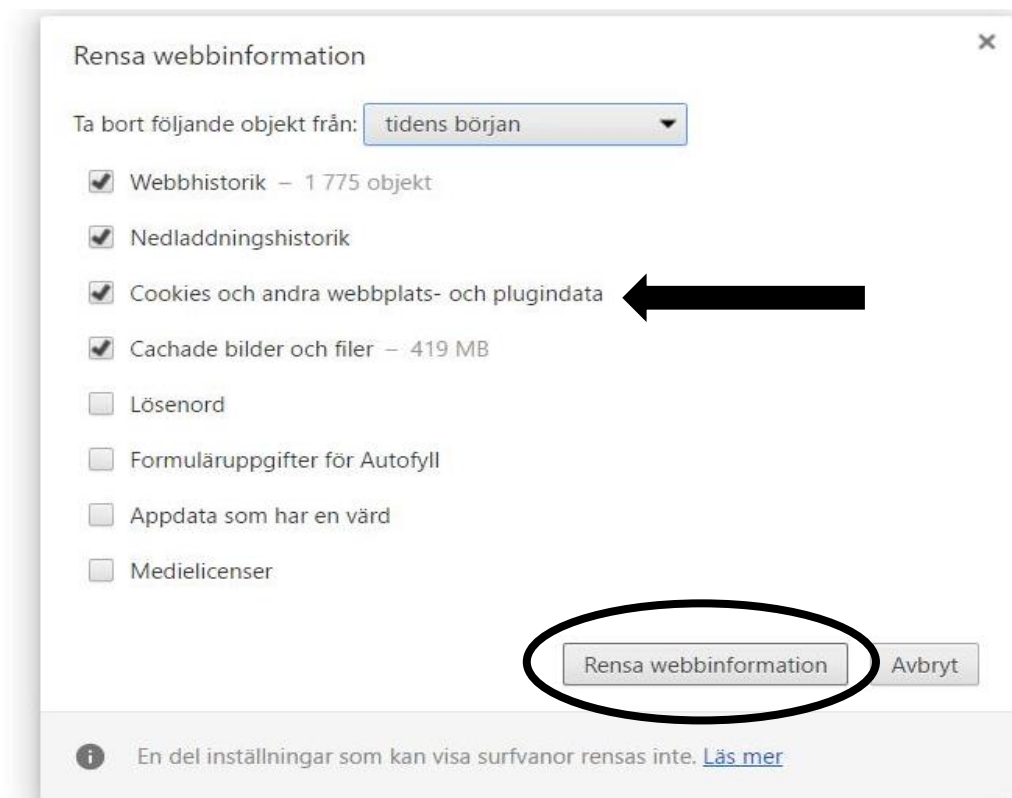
Rensa webbinformation

×

Ta bort följande objekt från: tidens början

Webbhistorik – 1 775 objekt

Nedladdningshistorik

Cookies och andra webbplats- och plugindata

Cachade bilder och filer – 419 MB

Lösenord

Formuläruppgifter för Autofyll

Appdata som har en värd

Medielicenser

Rensa webbinformation

Avbryt

En del inställningar som kan visa surfvanor rensas inte. Läs mer